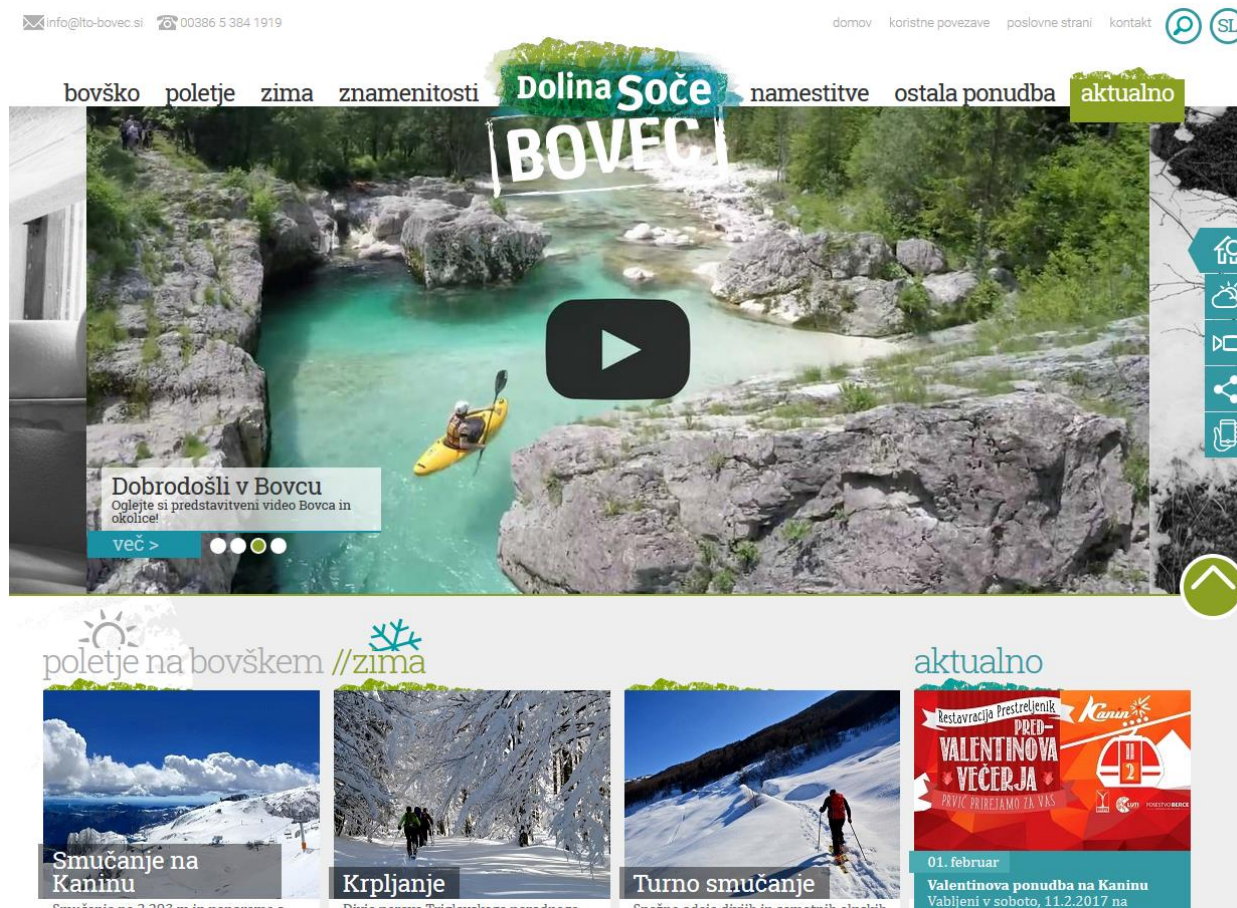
info@lto-bovec.si 00386 5 384 1919

domov koristne povezave poslovne strani kontakt SL

bovško poletje zima znamenitosti Dolina Soče BOVEC namestitve ostala ponudba aktualno

Dobrodošli v Bovcu
Oglejte si predstavitveni video Bovca in okolice!

več >

poletje na bovškem //zima

aktualno

Smučanje na Kaninu
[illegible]

Krpljanje
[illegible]

Turno smučanje
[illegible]

Restavracija Prestreljenik PRED-VALENTINOVA VEČERJA PRVIČ PRIREJAMO ZA VAS Kanin 2

01. februar
Valentinova ponudba na Kaninu
Vabljeni v soboto, 11.2.2017 na